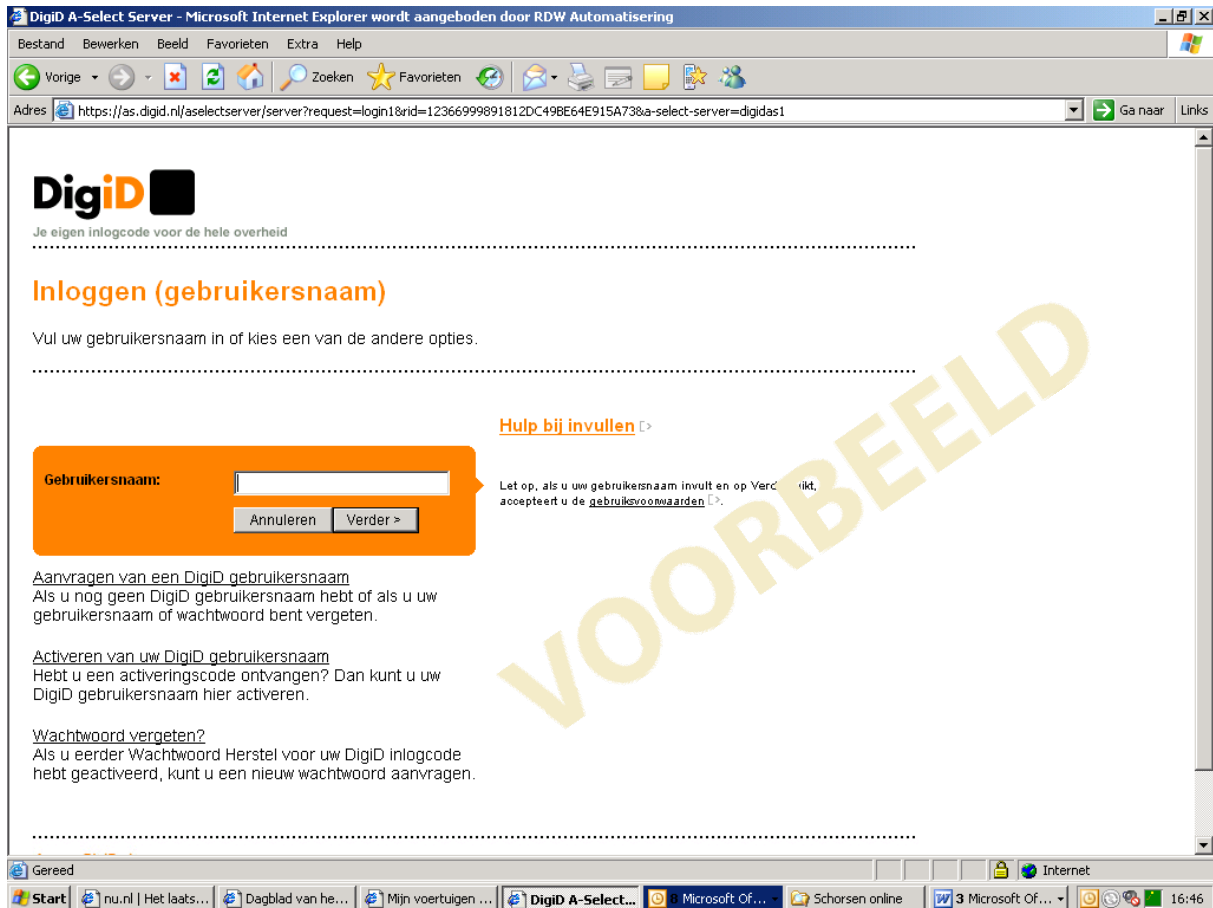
DigiD A-Select Server - Microsoft Internet Explorer wordt aangeboden door RDW Automatisering

Bestand Bewerken Beeld Favorieten Extra Help

Vorige Zoeken Favorieten

Adres https://as.digid.nl/aselectserver/server?request=login1&rid=12366999891812DC49BE64E915A73&a-select-server=digidas1 Ga naar Links

DigiD

Je eigen inlogcode voor de hele overheid

Inloggen (gebruikersnaam)

Vul uw gebruikersnaam in of kies een van de andere opties.

Hulp bij invullen

Gebruikersnaam:

Annuleren Verder >

Let op, als u uw gebruikersnaam invult en op Verd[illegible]ikt, accepteert u de gebruiksvoorwaarden.

VOORBEELD

Aanvragen van een DigiD gebruikersnaam
Als u nog geen DigiD gebruikersnaam hebt of als u uw gebruikersnaam of wachtwoord bent vergeten.

Activeren van uw DigiD gebruikersnaam
Hebt u een activeringscode ontvangen? Dan kunt u uw DigiD gebruikersnaam hier activeren.

Wachtwoord vergeten?
Als u eerder Wachtwoord Herstel voor uw DigiD inlogcode hebt geactiveerd, kunt u een nieuw wachtwoord aanvragen.

Gereed Internet

Start nu.nl | Het laats... Dagblad van he... Mijn voertuigen ... DigiD A-Select... Microsoft Of... Schorsen online 3 Microsoft Of... 16:46